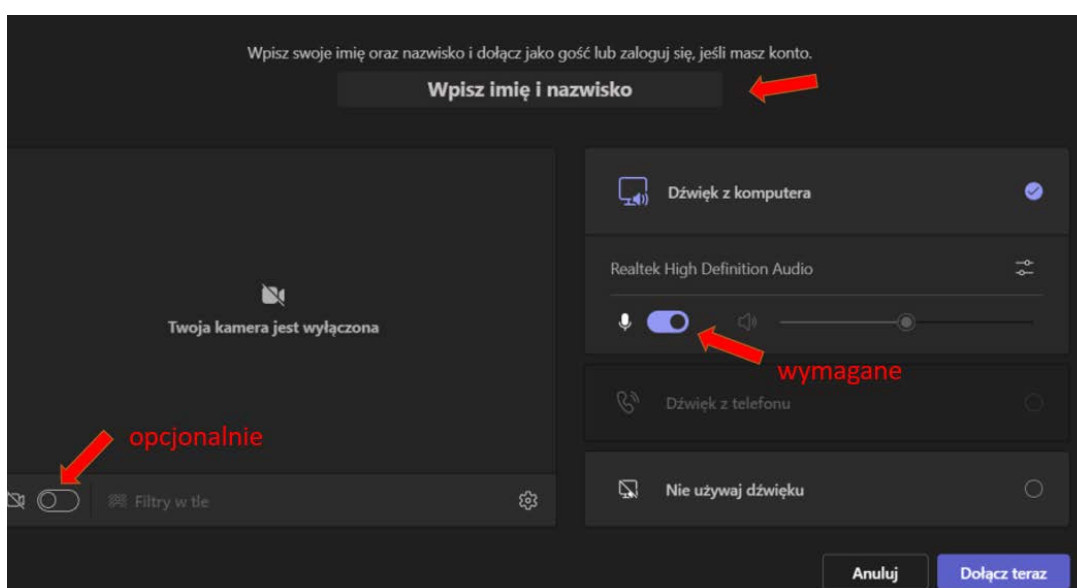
Wpisz swoje imię oraz nazwisko i dołącz jako gość lub zaloguj się, jeśli masz konto.

Wpisz imię i nazwisko

Twoja kamera jest wyłączona

opcjonalnie

Filtry w tle

Dźwięk z komputera

Realtek High Definition Audio

wymagane

Dźwięk z telefonu

Nie używaj dźwięku

Anuluj

Dołącz teraz